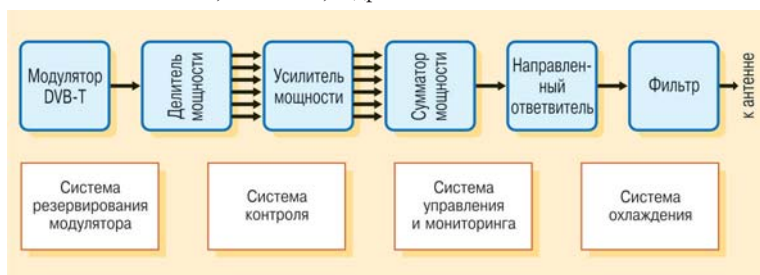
Модулятор DVB-T

Делитель мощности

Усилитель мощности

Сумматор мощности

Направленный ответвитель

Фильтр

к антенне

Система резервирования модулятора

Система контроля

Система управления и мониторинга

Система охлаждения